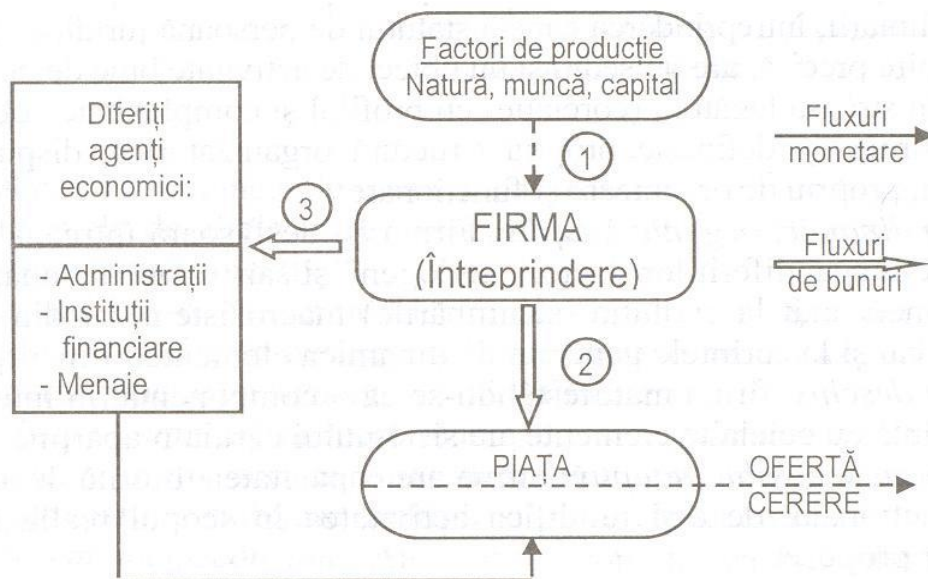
Factori de producție
Natură, muncă, capital

Fluxuri monetare

Diferiți agenți economici:

- Administrații
- Instituții financiare
- Menaje

1

3

FIRMA
(Întreprindere)

Fluxuri de bunuri

2

PIATA

OFERTĂ
CERERE